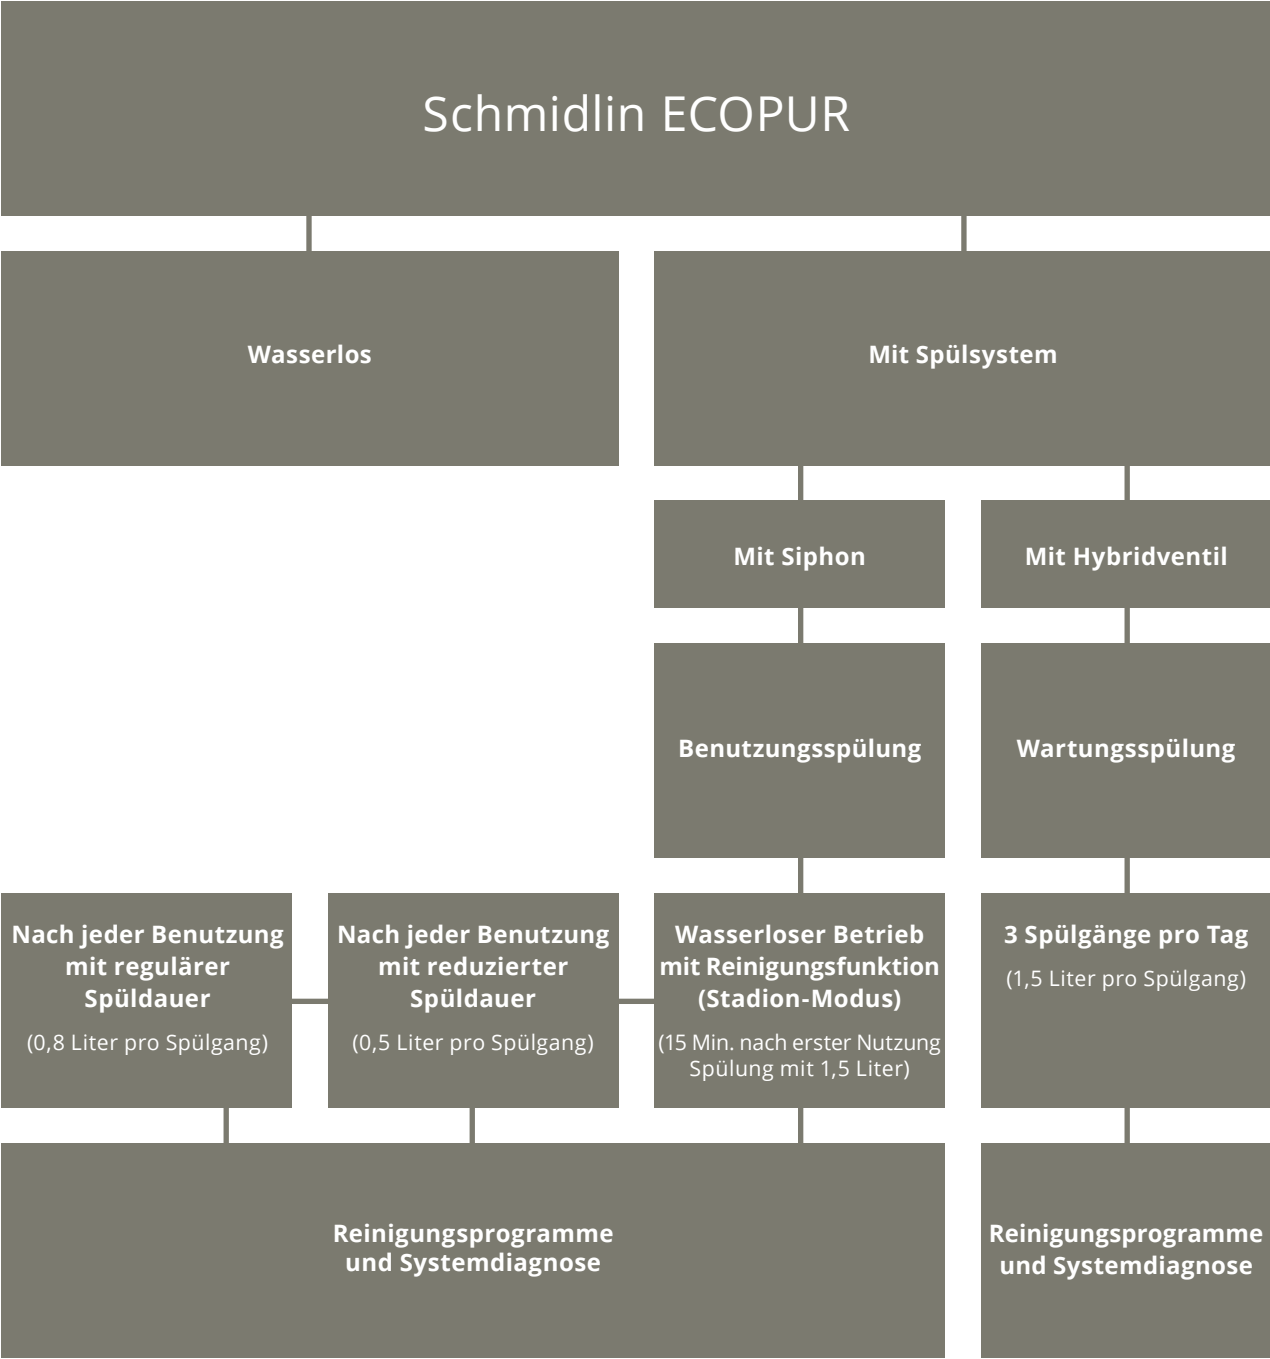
Schmidlin ECOPUR

Wasserlos

Mit Spülsystem

Mit Siphon

Mit Hybridventil

Benutzungsspülung

Wartungsspülung

Nach jeder Benutzung mit regulärer Spüldauer

(0,8 Liter pro Spülgang)

Nach jeder Benutzung mit reduzierter Spüldauer

(0,5 Liter pro Spülgang)

Wasserloser Betrieb mit Reinigungsfunktion (Stadion-Modus)

(15 Min. nach erster Nutzung Spülung mit 1,5 Liter)

3 Spülgänge pro Tag

(1,5 Liter pro Spülgang)

Reinigungsprogramme und Systemdiagnose

Reinigungsprogramme und Systemdiagnose